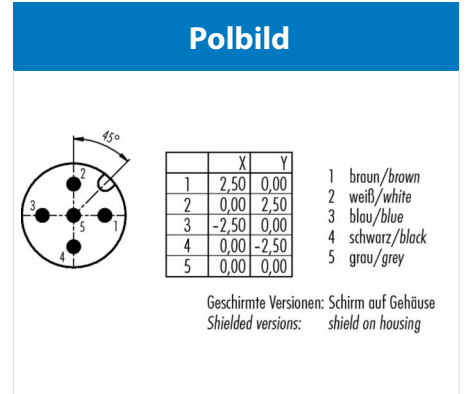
Polbild

45°

2
3
5
1
4

| | X | Y |
|---|---|---|
| 1 | 2,50 | 0,00 |
| 2 | 0,00 | 2,50 |
| 3 | -2,50 | 0,00 |
| 4 | 0,00 | -2,50 |
| 5 | 0,00 | 0,00 |

1 braun/brown
2 weiß/white
3 blau/blue
4 schwarz/black
5 grau/grey

Geschirmte Versionen: Schirm auf Gehäuse
Shielded versions: shield on housing